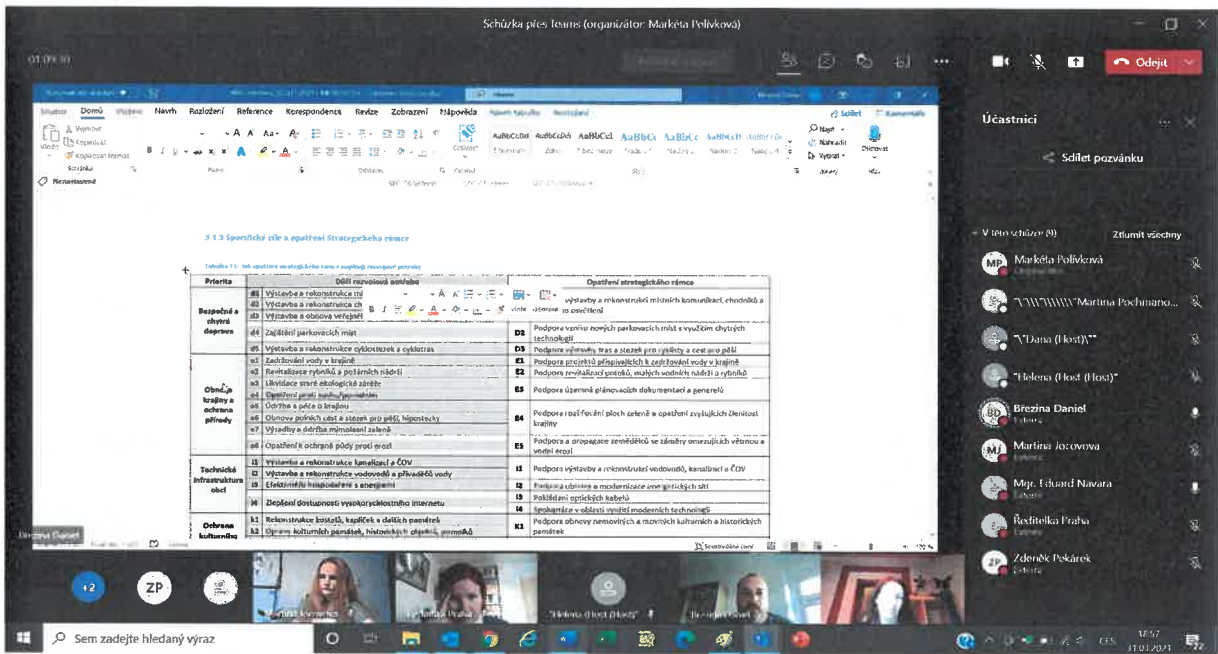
Schůzka přes Teams (organizátor: Markéta Polívková)

01:09:30

Odejít

Soubor Domů Vložení Návrh Rozložení Reference Korespondence Revize Zobrazit Nápověda

Sdílet

Účastníci

Sdílet pozvánku

V této schůzce (9) Ztlumit všechny

Markéta Polívková

"\\\\\\\\\\\\"Martina Pochmano...

"\"Dana (Host)\""

"Helena (Host (Host)"

Březina Daniel

Martina Jocovova

Mgr. Eduard Navara

Ředitelka Praha

Zdeněk Pekárek

3.1.3 Specifické cíle a opatření Strategického rámce

| Priorita | Dílčí rozvojová potřeba | | Opatření strategického rámce | |
|---|---|---|---|---|
| Bezpečná a chytrá doprava | d1 | Výstavba a rekonstrukce m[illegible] | | výstavby a rekonstrukcí místních komunikací, chodníků a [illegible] osvětlení |
| | d2 | Výstavba a rekonstrukce ch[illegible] | | |
| | d3 | Výstavba a obnova veřejnéh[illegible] | | |
| | d4 | Zajištění parkovacích míst | D2 | Podpora vzniku nových parkovacích míst s využitím chytrých technologií |
| | d5 | Výstavba a rekonstrukce cyklostezek a cyklotras | D3 | Podpora výstavby tras a stezek pro cyklisty a cest pro pěší |
| Obnova krajiny a ochrana přírody | e1 | Zadržování vody v krajině | E1 | Podpora projektů přispívajících k zadržování vody v krajině |
| | e2 | Revitalizace rybníků a požárních nádrží | E2 | Podpora revitalizací potoků, malých vodních nádrží a rybníků |
| | e3 | Likvidace staré ekologické zátěže | E3 | Podpora územně plánovacích dokumentací a generelů |
| | e4 | Opatření proti suchu a povodním | | |
| | e5 | Údržba a péče o krajinu | E4 | Podpora rozšiřování ploch zeleně a opatření zvyšujících členitost krajiny |
| | e6 | Obnova polních cest a stezek pro pěší, hipostezky | | |
| | e7 | Výsadby a údržba mimolesní zeleně | | |
| | e8 | Opatření k ochraně půdy proti erozi | E5 | Podpora a propagace zemědělců se záměry omezujících vznik vodní eroze |
| Technická infrastruktura obcí | i1 | Výstavba a rekonstrukce kanalizací a ČOV | I1 | Podpora výstavby a rekonstrukcí vodovodů, kanalizací a ČOV |
| | i2 | Výstavba a rekonstrukce vodovodů a přivaděčů vody | | |
| | i3 | Efektivnější hospodaření s energiemi | I2 | Podpora obnovy a modernizace energetických sítí |
| | i4 | Zlepšení dostupnosti vysokorychlostního internetu | I3 | Pokládání optických kabelů |
| | | | I4 | Spolupráce v oblasti využití moderních technologií |
| Ochrana kulturního | k1 | Rekonstrukce kostelů, kapliček a dalších památek | K1 | Podpora obnovy nemovitých a movitých kulturních a historických památek |
| | k2 | Opravy kulturních památek, historických objektů, pomníků | | |

Březina Daniel

+2 ZP

"Helena (Host (Host)"

Ředitelka Praha

Sem zadejte hledaný výraz

18:57
31.03.2021